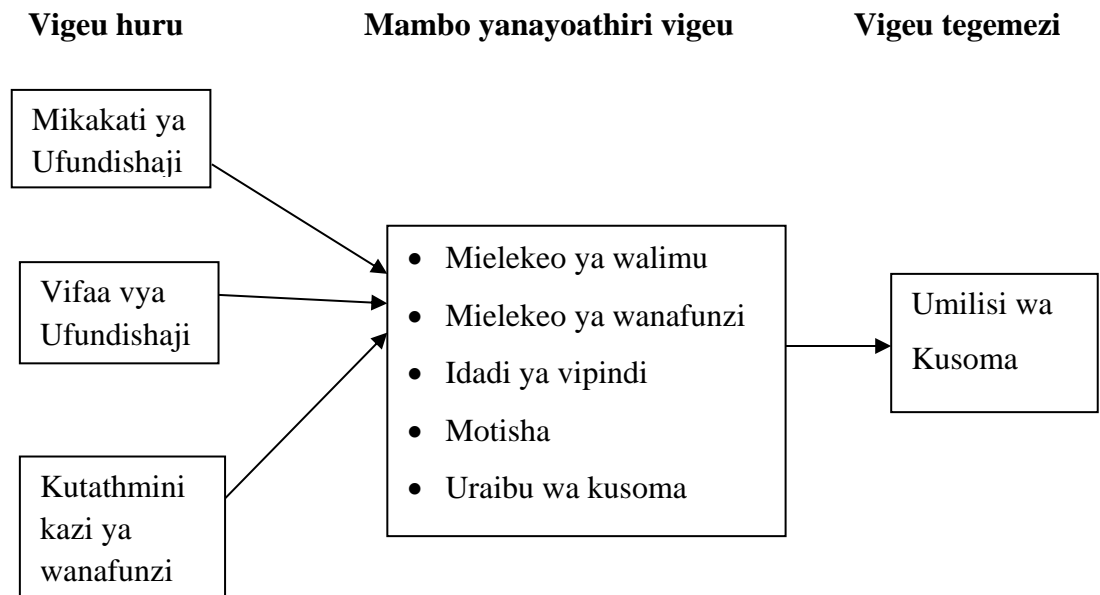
**Vigeu huru** **Mambo yanayoathiri vigeu** **Vigeu tegemezi**

Mikakati ya Ufundishaji

Vifaa vya Ufundishaji

Kutathmini kazi ya wanafunzi

- Mielekeo ya walimu
- Mielekeo ya wanafunzi
- Idadi ya vipindi
- Motisha
- Uraibu wa kusoma

Umilisi wa Kusoma